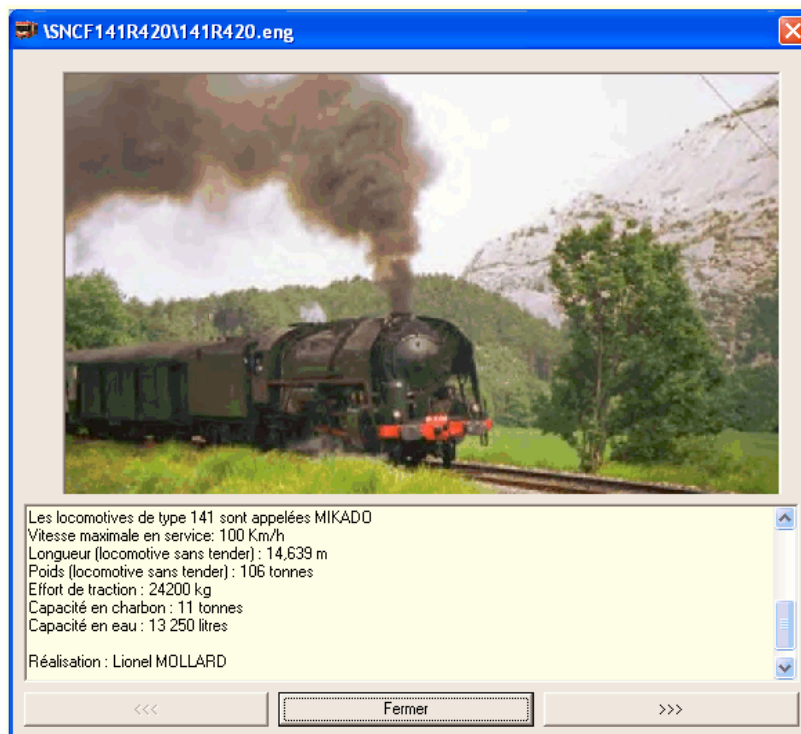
\SNCF141R420\141R420.eng

Les locomotives de type 141 sont appelées MIKADO
Vitesse maximale en service: 100 Km/h
Longueur (locomotive sans tender) : 14,639 m
Poids (locomotive sans tender) : 106 tonnes
Effort de traction : 24200 kg
Capacité en charbon : 11 tonnes
Capacité en eau : 13 250 litres

Réalisation : Lionel MOLLARD

<<<
Fermer
>>>